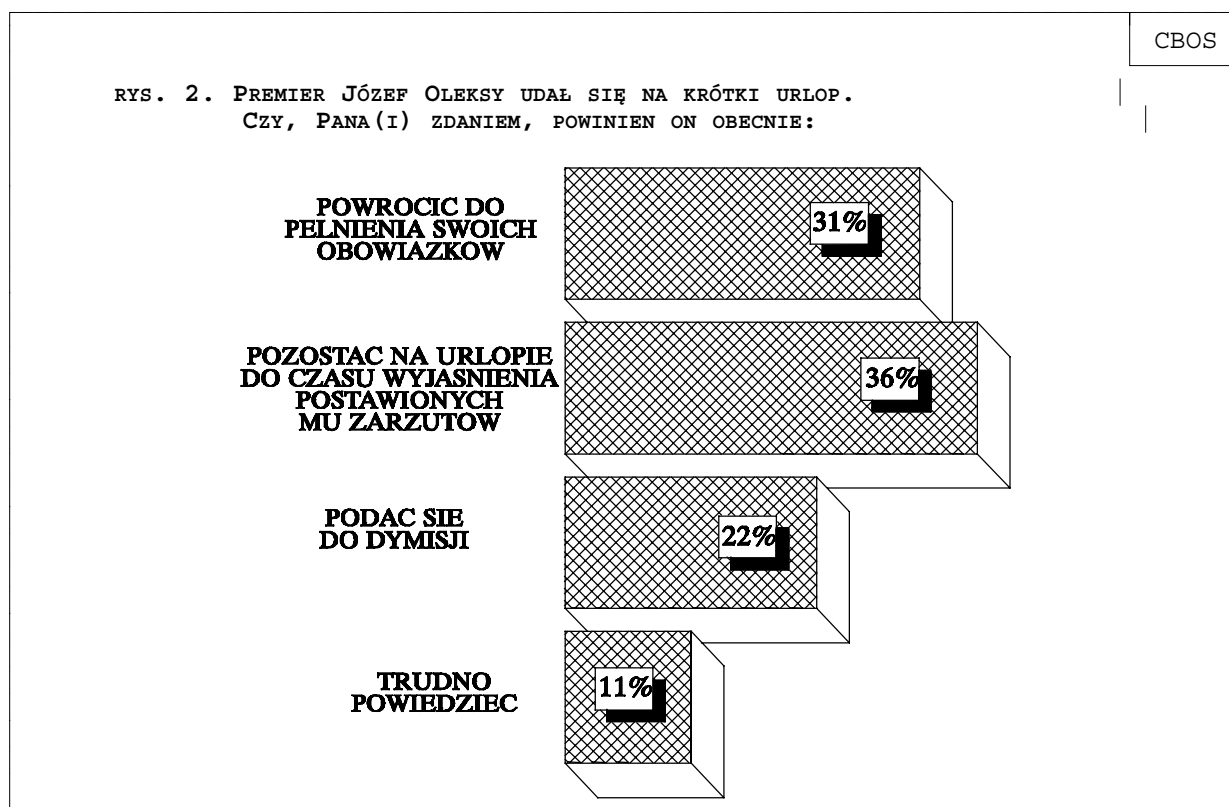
CBOS

RYS. 2. PREMIER JÓZEF OLEKSY UDAŁ SIĘ NA KRÓTKI URLOP.
CZY, PANA(I) ZDANIEM, POWINIEN ON OBECNIE:

POWROCIC DO PELNIENIA SWOICH OBOWIAZKOW

31%

POZOSTAC NA URLOPIE DO CZASU WYJASNIENIA POSTAWIONYCH MU ZARZUTOW

36%

PODAC SIE DO DYMISJI

22%

TRUDNO POWIEDZIEC

11%